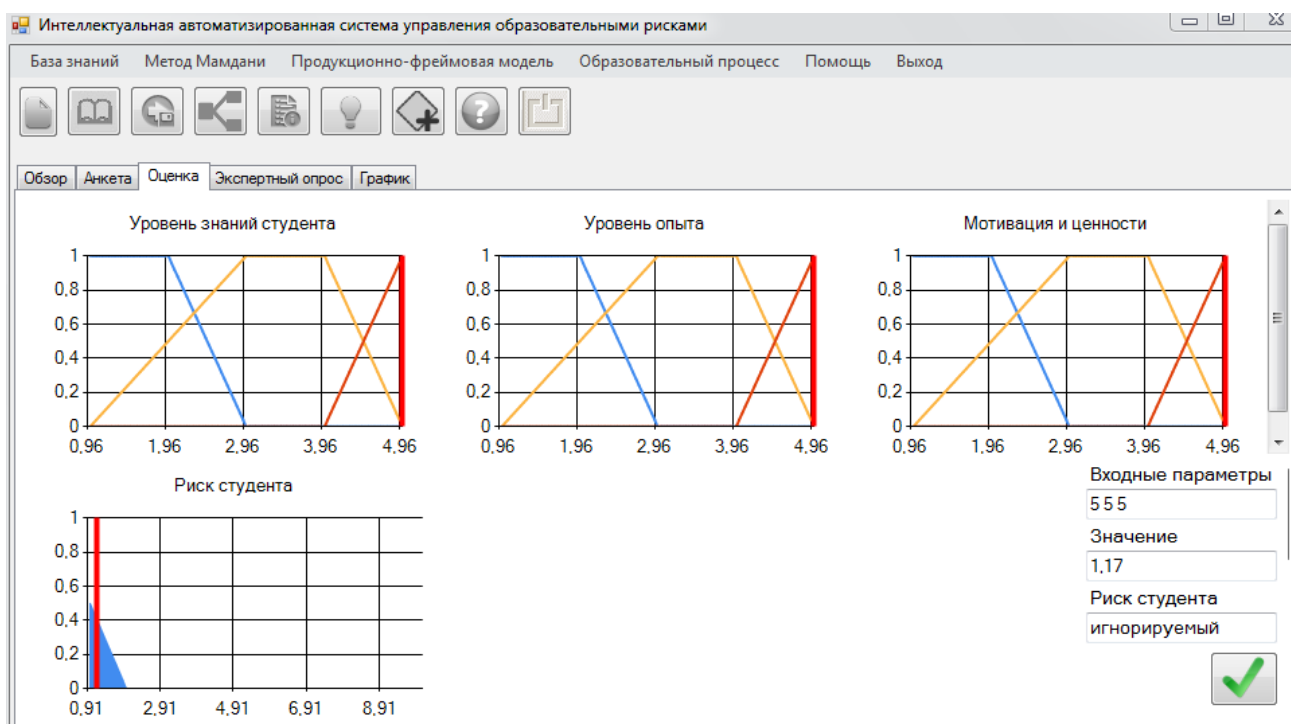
Интеллектуальная автоматизированная система управления образовательными рисками

База знаний Метод Мамдани Продукционно-фреймовая модель Образовательный процесс Помощь Выход

Обзор | Анкета | Оценка | Экспертный опрос | График

Уровень знаний студента
1
0,8
0,6
0,4
0,2
0
0,96 1,96 2,96 3,96 4,96

Уровень опыта
1
0,8
0,6
0,4
0,2
0
0,96 1,96 2,96 3,96 4,96

Мотивация и ценности
1
0,8
0,6
0,4
0,2
0
0,96 1,96 2,96 3,96 4,96

Риск студента
1
0,8
0,6
0,4
0,2
0
0,91 2,91 4,91 6,91 8,91

Входные параметры
5 5 5
Значение
1,17
Риск студента
игнорируемый